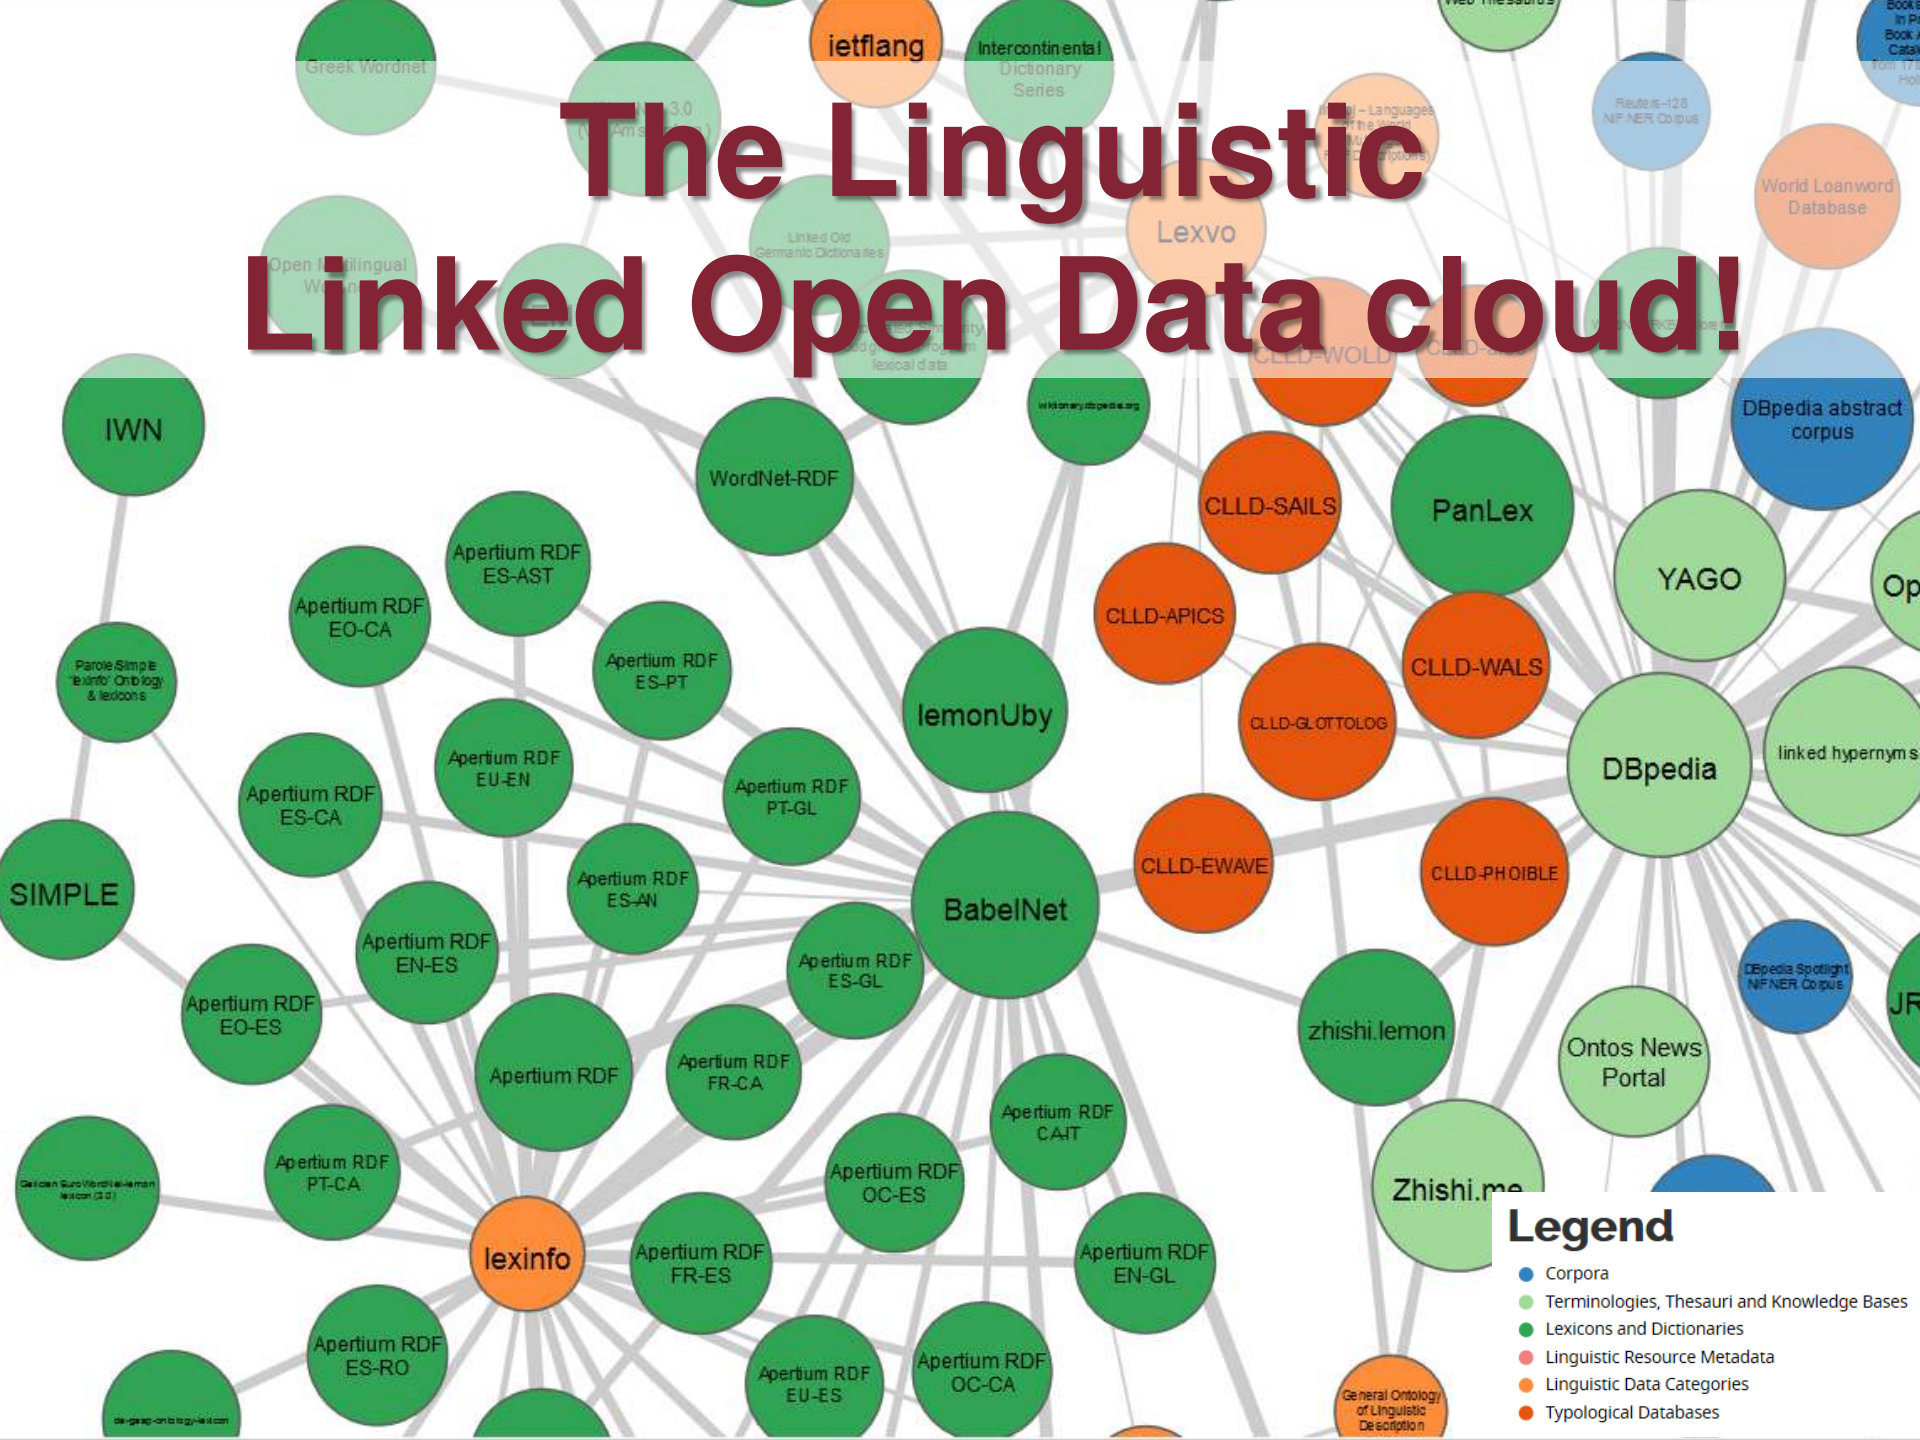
The Linguistic Linked Open Data cloud!

ietflang
Intercontinental Dictionary Series
Greek Wordnet
Lexvo
World Loanword Database
Reuters-128 NIF NER Corpus
Linked Old Germanic Dictionaries
Open Multilingual Wordnet
CLLD-WOLD
IWN
WordNet-RDF
wiktionary.dbpedia.org
DBpedia abstract corpus
CLLD-SAILS
PanLex
Apertium RDF ES-AST
Apertium RDF EO-CA
Apertium RDF ES-PT
CLLD-APICS
YAGO
Parole Simple 'lexinfo' Ontology & lexicons
lemonUby
CLLD-WALS
CLLD-GLOTTOLOG
Apertium RDF EU-EN
Apertium RDF ES-CA
Apertium RDF PT-GL
DBpedia
linked hypernyms
SIMPLE
Apertium RDF ES-AN
BabelNet
CLLD-EWAVE
CLLD-PHOIBLE
Apertium RDF EN-ES
Apertium RDF ES-GL
DBpedia Spotlight NIF NER Corpus
Apertium RDF EO-ES
zhishi.lemon
Ontos News Portal
Apertium RDF
Apertium RDF FR-CA
Apertium RDF CA-IT
Galician EuroWordNet-lemon lexicon (3.0)
Apertium RDF PT-CA
Apertium RDF OC-ES
Zhishi.me
lexinfo
Apertium RDF FR-ES
Apertium RDF EN-GL
Apertium RDF ES-RO
Apertium RDF EU-ES
Apertium RDF OC-CA
General Ontology of Linguistic Description

Legend
Corpora
Terminologies, Thesauri and Knowledge Bases
Lexicons and Dictionaries
Linguistic Resource Metadata
Linguistic Data Categories
Typological Databases